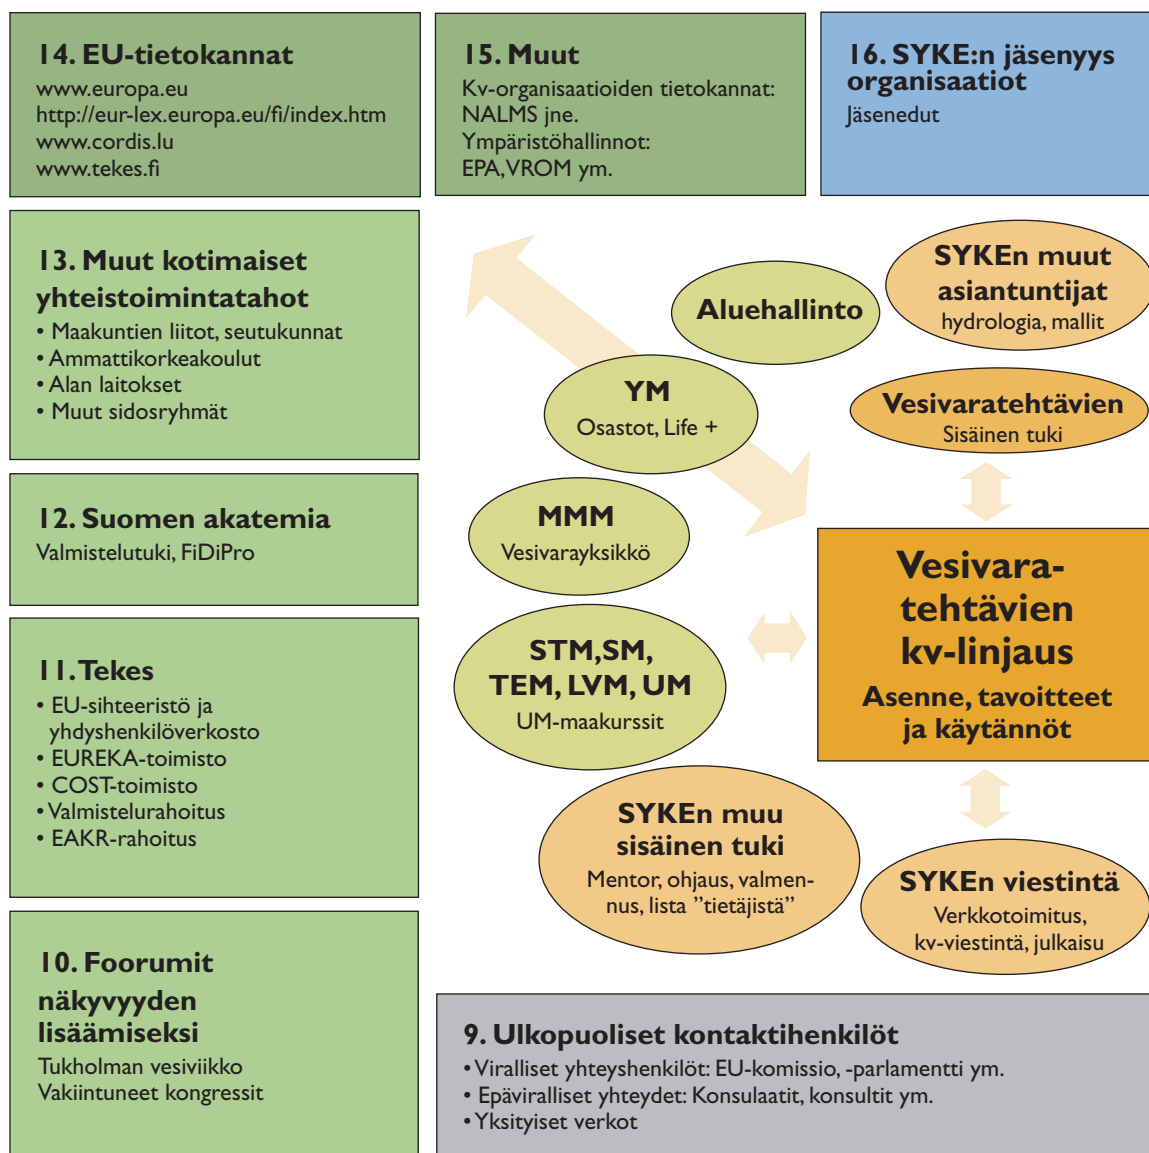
14. EU-tietokannat
www.europa.eu
http://eur-lex.europa.eu/fi/index.htm
www.cordis.lu
www.tekes.fi

15. Muut
Kv-organisaatioiden tietokannat: NALMS jne.
Ympäristöhallinnot: EPA, VROM ym.

16. SYKE:n jäsenyys organisaatiot
Jäsenedut

13. Muut kotimaiset yhteistoimintatahot
• Maakuntien liitot, seutukunnat
• Ammattikorkeakoulut
• Alan laitokset
• Muut sidosryhmät

Aluehallinto

SYKEn muut asiantuntijat
hydrologia, mallit

YM
Osastot, Life +

Vesivaratehtävien
Sisäinen tuki

12. Suomen akatemia
Valmistelutuki, FiDiPro

MMM
Vesivarayksikkö

Vesivaratehtävien kv-linjaus
Asenne, tavoitteet ja käytännöt

11. Tekes
• EU-sihteeristö ja yhdyshenkilöverkosto
• EUREKA-toimisto
• COST-toimisto
• Valmistelurahoitus
• EAKR-rahoitus

STM, SM, TEM, LVM, UM
UM-maakurssit

SYKEn muu sisäinen tuki
Mentor, ohjaus, valmennus, lista "tietäjistä"

SYKEn viestintä
Verkkotoimitus, kv-viestintä, julkaisu

10. Foorumit näkyvyyden lisäämiseksi
Tukholman vesiviikko
Vakiintuneet kongressit

9. Ulkopuoliset kontaktihenkilöt
• Viralliset yhteyshenkilöt: EU-komissio, -parlamentti ym.
• Epäviralliset yhteydet: Konsulaatit, konsultit ym.
• Yksityiset verkot